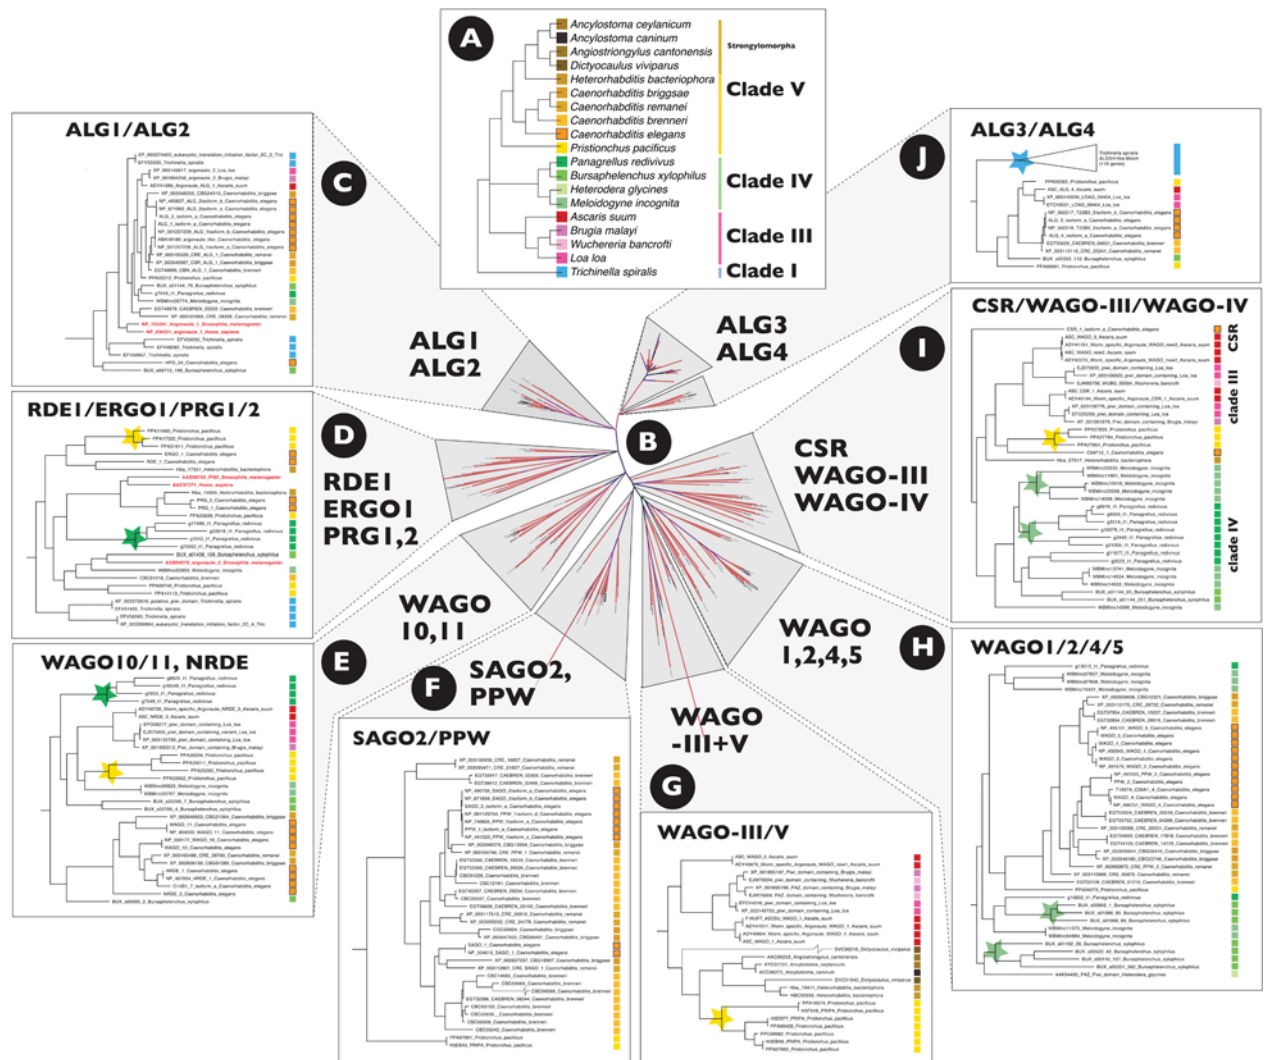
A

Ancylostoma ceylanicum
Ancylostoma caninum
Angiostrongylus cantonensis
Dictyocaulus viviparus
Heterorhabditis bacteriophora
Caenorhabditis briggsae
Caenorhabditis remanei
Caenorhabditis brenneri
Caenorhabditis elegans
Pristionchus pacificus
Panagrellus redivivus
Bursaphelenchus xylophilus
Heterodera glycines
Meloidogyne incognita
Ascaris suum
Brugia malayi
Wuchereria bancrofti
Loa loa
Trichinella spiralis

Strongylomorpha
Clade V
Clade IV
Clade III
Clade I

ALG1/ALG2

C

ALG1 ALG2

ALG3 ALG4

J

ALG3/ALG4

B

I

CSR/WAGO-III/WAGO-IV

CSR

clade III

clade IV

CSR WAGO-III WAGO-IV

RDE1/ERGO1/PRG1/2

D

RDE1 ERGO1 PRG1,2

WAGO 10,11

E

WAGO10/11, NRDE

F

SAGO2, PPW

WAGO 1,2,4,5

H

WAGO1/2/4/5

WAGO -III+V

G

SAGO2/PPW

WAGO-III/V